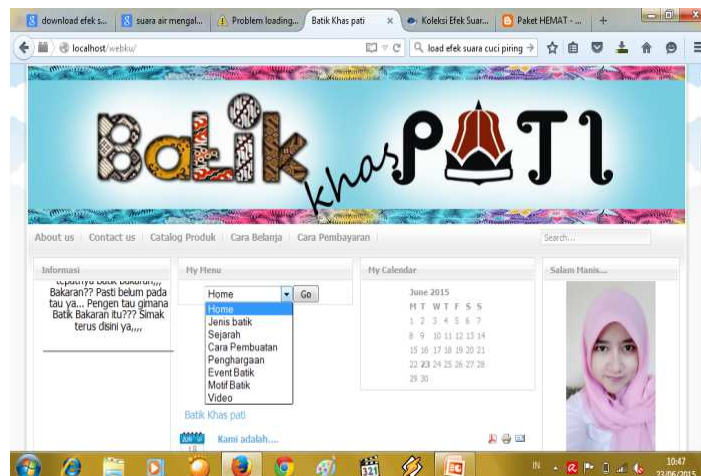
download efek s... | suara air mengal... | Problem loading... | Batik Khas pati | Koleksi Efek Suar... | Paket HEMAT - ...

localhost/webku/

load efek suara cuci piring

Batik khas PATI

About us | Contact us | Catalog Produk | Cara Belanja | Cara Pembayaran

Search...

Informasi

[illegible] Bakaran?? Pasti belum pada tau ya... Pengen tau gimana Batik Bakaran itu??? Simak terus disini ya,,,,

My Menu

Home
Go

Home
Jenis batik
Sejarah
Cara Pembuatan
Penghargaan
Event Batik
Motif Batik
Video

Batik Khas pati

Kami adalah....

My Calendar

June 2015

| M | T | W | T | F | S | S |
|---|---|---|---|---|---|---|
| 1 | 2 | 3 | 4 | 5 | 6 | 7 |
| 8 | 9 | 10 | 11 | 12 | 13 | 14 |
| 15 | 16 | 17 | 18 | 19 | 20 | 21 |
| 22 | 23 | 24 | 25 | 26 | 27 | 28 |
| 29 | 30 | | | | | |

Salam Manis...

IN

10:47
22/06/2015